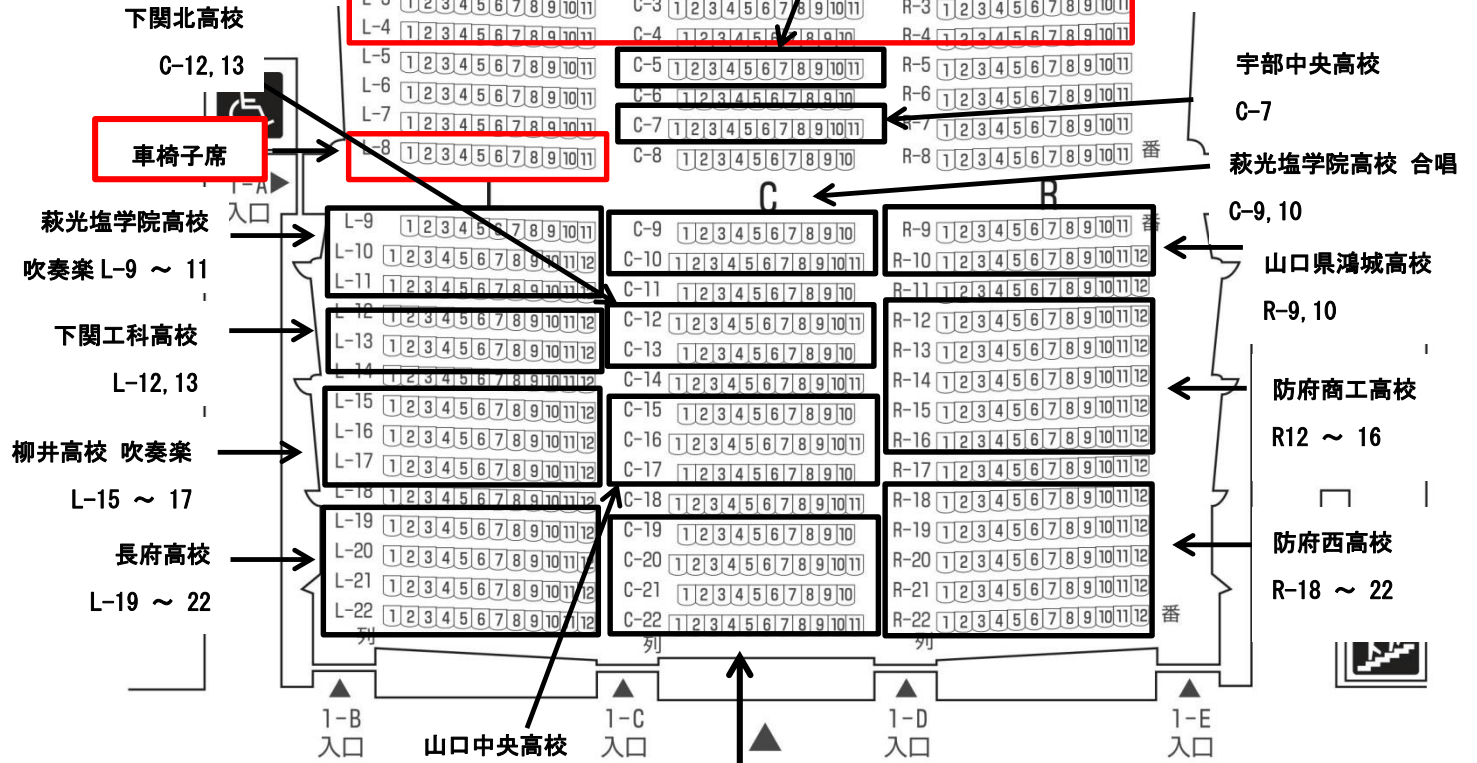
下関北高校

C-12,13

車椅子席

萩光塩学院高校

吹奏楽 L-9 ～ 11

下関工科高校

L-12,13

柳井高校 吹奏楽

L-15 ～ 17

長府高校

L-19 ～ 22

宇部中央高校

C-7

萩光塩学院高校 合唱

C-9,10

山口県鴻城高校

R-9,10

防府商工高校

R12 ～ 16

防府西高校

R-18 ～ 22

山口中央高校

L-3 1 2 3 4 5 6 7 8 9 10 11
L-4 1 2 3 4 5 6 7 8 9 10 11
L-5 1 2 3 4 5 6 7 8 9 10 11
L-6 1 2 3 4 5 6 7 8 9 10 11
L-7 1 2 3 4 5 6 7 8 9 10 11
L-8 1 2 3 4 5 6 7 8 9 10 11

C-3 1 2 3 4 5 6 7 8 9 10 11
C-4 1 2 3 4 5 6 7 8 9 10
C-5 1 2 3 4 5 6 7 8 9 10 11
C-6 1 2 3 4 5 6 7 8 9 10
C-7 1 2 3 4 5 6 7 8 9 10 11
C-8 1 2 3 4 5 6 7 8 9 10

R-3 1 2 3 4 5 6 7 8 9 10 11
R-4 1 2 3 4 5 6 7 8 9 10 11
R-5 1 2 3 4 5 6 7 8 9 10 11
R-6 1 2 3 4 5 6 7 8 9 10 11
R-7 1 2 3 4 5 6 7 8 9 10 11
R-8 1 2 3 4 5 6 7 8 9 10 11 番

1-A 入口

L C R

L-9 1 2 3 4 5 6 7 8 9 10 11
L-10 1 2 3 4 5 6 7 8 9 10 11 12
L-11 1 2 3 4 5 6 7 8 9 10 11 12
L-12 1 2 3 4 5 6 7 8 9 10 11 12
L-13 1 2 3 4 5 6 7 8 9 10 11 12
L-14 1 2 3 4 5 6 7 8 9 10 11 12
L-15 1 2 3 4 5 6 7 8 9 10 11 12
L-16 1 2 3 4 5 6 7 8 9 10 11 12
L-17 1 2 3 4 5 6 7 8 9 10 11 12
L-18 1 2 3 4 5 6 7 8 9 10 11 12
L-19 1 2 3 4 5 6 7 8 9 10 11 12
L-20 1 2 3 4 5 6 7 8 9 10 11 12
L-21 1 2 3 4 5 6 7 8 9 10 11 12
L-22 1 2 3 4 5 6 7 8 9 10 11 12
列

C-9 1 2 3 4 5 6 7 8 9 10
C-10 1 2 3 4 5 6 7 8 9 10 11
C-11 1 2 3 4 5 6 7 8 9 10
C-12 1 2 3 4 5 6 7 8 9 10 11
C-13 1 2 3 4 5 6 7 8 9 10
C-14 1 2 3 4 5 6 7 8 9 10 11
C-15 1 2 3 4 5 6 7 8 9 10
C-16 1 2 3 4 5 6 7 8 9 10 11
C-17 1 2 3 4 5 6 7 8 9 10
C-18 1 2 3 4 5 6 7 8 9 10 11
C-19 1 2 3 4 5 6 7 8 9 10
C-20 1 2 3 4 5 6 7 8 9 10 11
C-21 1 2 3 4 5 6 7 8 9 10
C-22 1 2 3 4 5 6 7 8 9 10 11
列

R-9 1 2 3 4 5 6 7 8 9 10 11 番
R-10 1 2 3 4 5 6 7 8 9 10 11 12
R-11 1 2 3 4 5 6 7 8 9 10 11 12
R-12 1 2 3 4 5 6 7 8 9 10 11 12
R-13 1 2 3 4 5 6 7 8 9 10 11 12
R-14 1 2 3 4 5 6 7 8 9 10 11 12
R-15 1 2 3 4 5 6 7 8 9 10 11 12
R-16 1 2 3 4 5 6 7 8 9 10 11 12
R-17 1 2 3 4 5 6 7 8 9 10 11 12
R-18 1 2 3 4 5 6 7 8 9 10 11 12
R-19 1 2 3 4 5 6 7 8 9 10 11 12
R-20 1 2 3 4 5 6 7 8 9 10 11 12
R-21 1 2 3 4 5 6 7 8 9 10 11 12
R-22 1 2 3 4 5 6 7 8 9 10 11 12 番
列

1-B 入口
1-C 入口
1-D 入口
1-E 入口